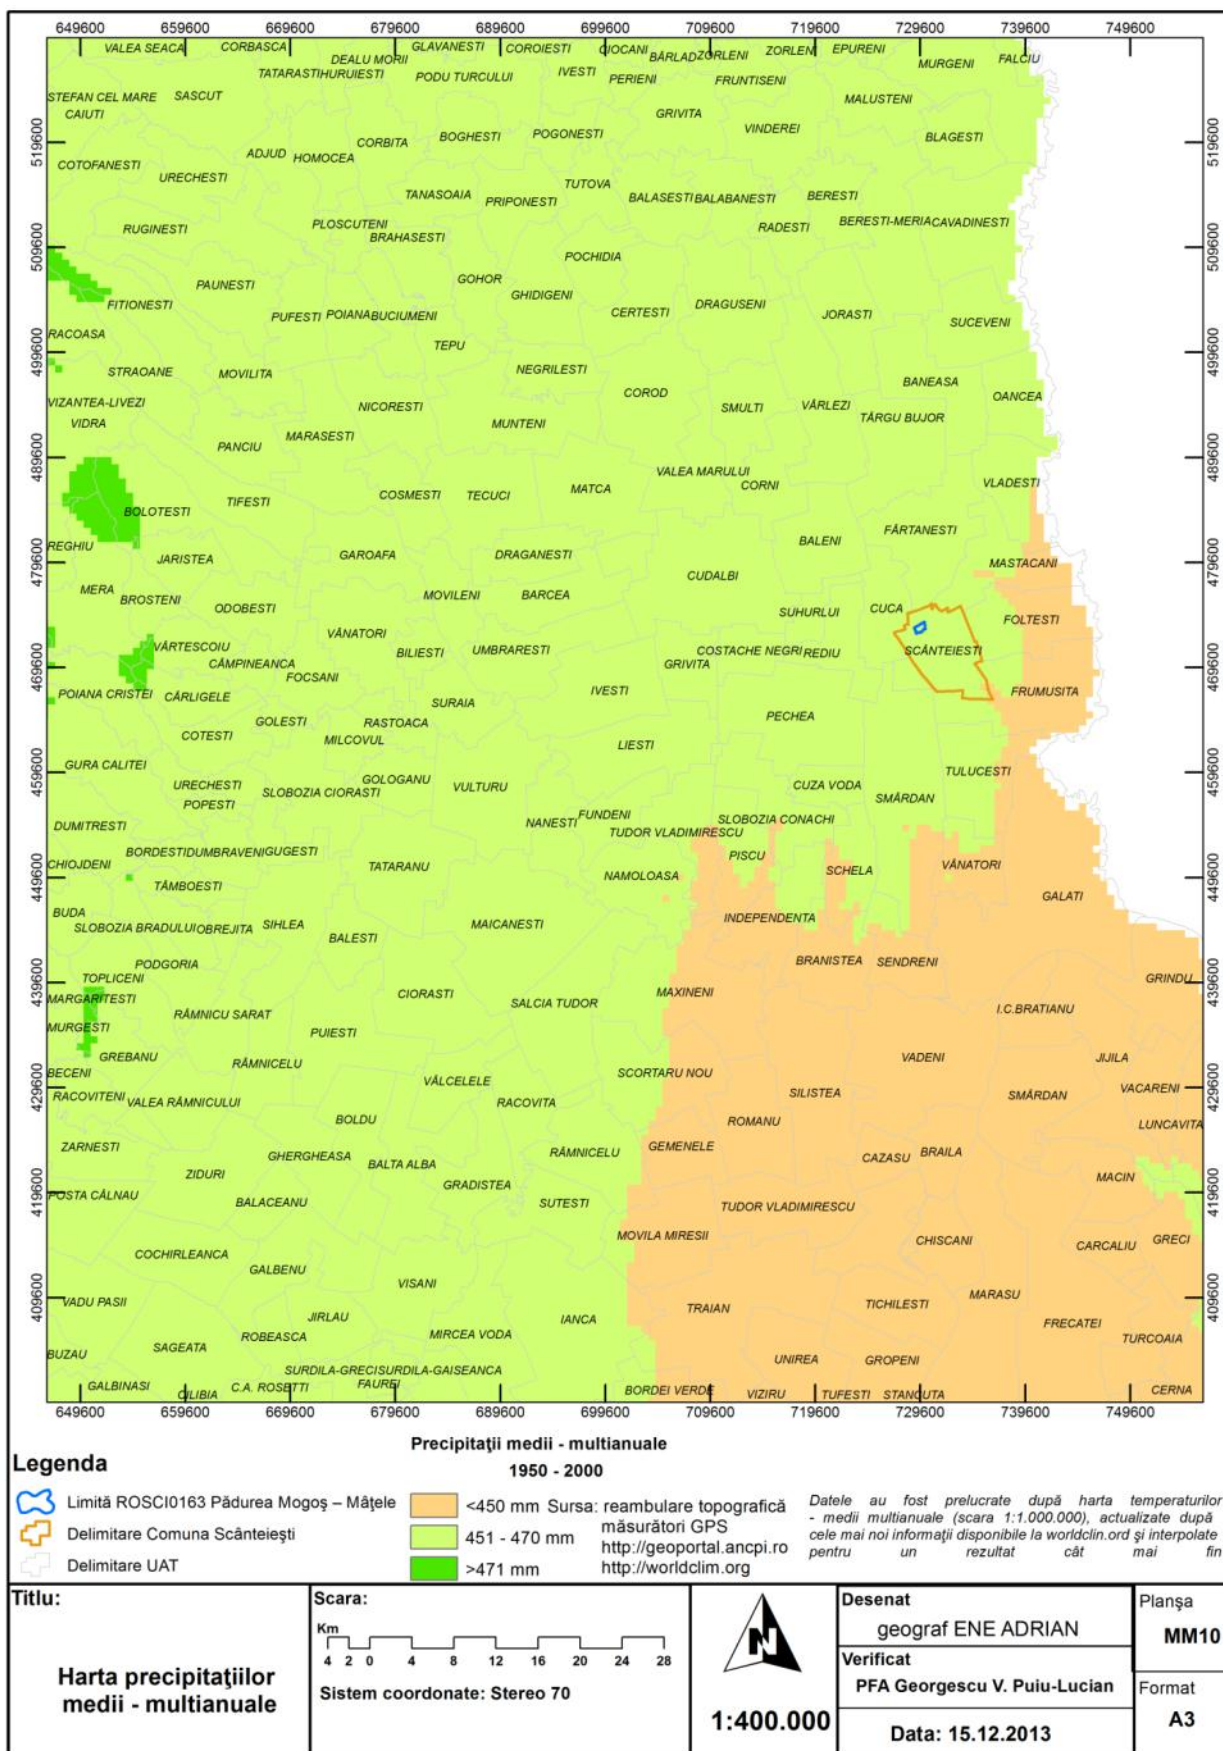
649600 659600 669600 679600 689600 699600 709600 719600 729600 739600 749600

VALEA SEACA CORBASCA DEALU MORII GLAVANESTI COROIESTI CIOCANI BARLADZORLENI ZORLENI EPURENI MURGENI FALCIU
TATARASTIHURUIESTI PODU TURCULUI IVESTI PERIENI FRUNTISENI
STEFAN CEL MARE SASCUT MALUSTENI
CAIUTI GRIVITA
CORBITA BOGHESTI POGONESTI VINDEREI BLAGESTI
ADJUD HOMOCEA
COTOFANESTI URECHESTI TUTOVA
TANASOAIA PRIPONESTI BALASESTI BALABANESTI BERESTI
PLOSCUTENI BERESTI-MERIA CAVADINESTI
RUGINESTI BRAHASESTI RADESTI
POCHIDIA
GOHOR
PAUNESTI GHIDIGENI
FITIONESTI CERTESTI DRAGUSENI JORASTI
PUFESTI POIANA BUCIUMENI SUCEVENI
RACOASA TEPU
STRAOANE MOVILITA NEGRILESTI BANEASA
COROD OANCEA
VIZANTEA-LIVEZI NICORESTI SMULTI VÂRLEZI TÂRGU BUJOR
VIDRA MUNTENI
MARASESTI
PANCIU
VALEA MARULUI
CORNI VLADESTI
TIFESTI COSMESTI TECUCI MATCA
BOLOTESTI
FÂRTANESTI
REGHIU BALENI
JARISTEA GAROAFA DRAGANESTI MASTACANI
CUDALBI
MERA BROSTENI BARCEA
ODOBESTI MOVILENI SUHURLUI CUCA FOLTESTI
VÂNATORI
VÂRTESCOIU BILIESTI UMBRARESTI COSTACHE NEGRI REDIU SCÂNTEIESTI
CÂMPINEANCA GRIVITA
FOCSANI FRUMUSITA
POIANA CRISTEI CÂRLIGELE IVESTI
SURAIA PECHEA
GOLESTI RASTOACA
COTESTI MILCOVUL LIESTI
GURA CALITEI TULUCESTI
GOLOGANU CUZA VODA
URECHESTI SLOBOZIA CIORASTI VULTURU SMÂRDAN
POPESTI
FUNDENI SLOBOZIA CONACHI
DUMITRESTI NANESTI TUDOR VLADIMIRESCU
BORDESTI DUMBRAVENI GUGESTI PISCU
CHIOJDENI TATARANU SCHELA VÂNATORI
NAMOLOASA
TÂMBOESTI GALATI
BUDA INDEPENDENTA
SLOBOZIA BRADULUI OBREJITA SIHLEA MAICANESTI
BALESTI
PODGORIA BRANISTEA SENDRENI
TOPLICENI GRINDU
MARGARITESTI CIORASTI SALCIA TUDOR MAXINENI
RÂMNICU SARAT I.C.BRATIANU
MURGESTI
PUIESTI
GREBANU VADENI
RÂMNICELU JIJILA
BECENI SCORTARU NOU
VÂLCELELE VACARENI
RACOVITENI VALEA RÂMNICULUI RACOVITA SILISTEA SMÂRDAN
BOLDU
ROMANU LUNCAVITA
ZARNESTI GEMENELE
GHERGHEASA RÂMNICELU
BALTA ALBA CAZASU BRAILA
ZIDURI
GRADISTEA MACIN
POSTA CÂLNAU
BALACEANU SUTESTI
TUDOR VLADIMIRESCU
MOVILA MIRESII
COCHIRLEANCA CHISCANI
GRECI
GALBENU CARCALIU
VISANI
MARASU
VADU PASII TRAIAN TICHILESTI
JIRLAU IANCA
FRECATEI
ROBEASCA MIRCEA VODA TURCOAIA
SAGEATA
BUZAU UNIREA GROPENI
SURDILA-GRECI SURDILA-GAISEANCA
GALBINASI C.A. ROSETTI FAUREI
CILIBIA BORDEI VERDE VIZIRU TUFESTI STANCUTA CERNA

519600 509600 499600 489600 479600 469600 459600 449600 439600 429600 419600 409600

Legenda
Limită ROSCI0163 Pădurea Mogoş – Mâţele
Delimitare Comuna Scânteieşti
Delimitare UAT

Precipitaţii medii - multianuale
1950 - 2000
<450 mm
451 - 470 mm
>471 mm

Sursa: reambulare topografică măsurători GPS
http://geoportal.ancpi.ro
http://worldclim.org

Datele au fost prelucrate după harta temperaturilor - medii multianuale (scara 1:1.000.000), actualizate după cele mai noi informaţii disponibile la worldclim.ord şi interpolate pentru un rezultat cât mai fin

Titlu:
Harta precipitaţiilor medii - multianuale

Scara:
Km
4 2 0 4 8 12 16 20 24 28
Sistem coordonate: Stereo 70

N
1:400.000

Desenat
geograf ENE ADRIAN
Verificat
PFA Georgescu V. Puiu-Lucian
Data: 15.12.2013

Planşa
MM10
Format
A3